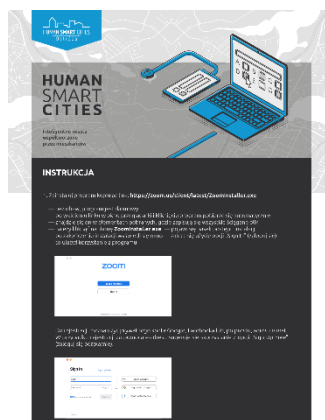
HUMAN SMART CITIES

HUMAN SMART CITIES

Inteligentne miasta współtworzone przez mieszkańców

INSTRUKCJA

1. Zainstaluj program Zoom ze strony: https://zoom.us/client/latest/ZoomInstaller.exe

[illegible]

zoom

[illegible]

Sign In